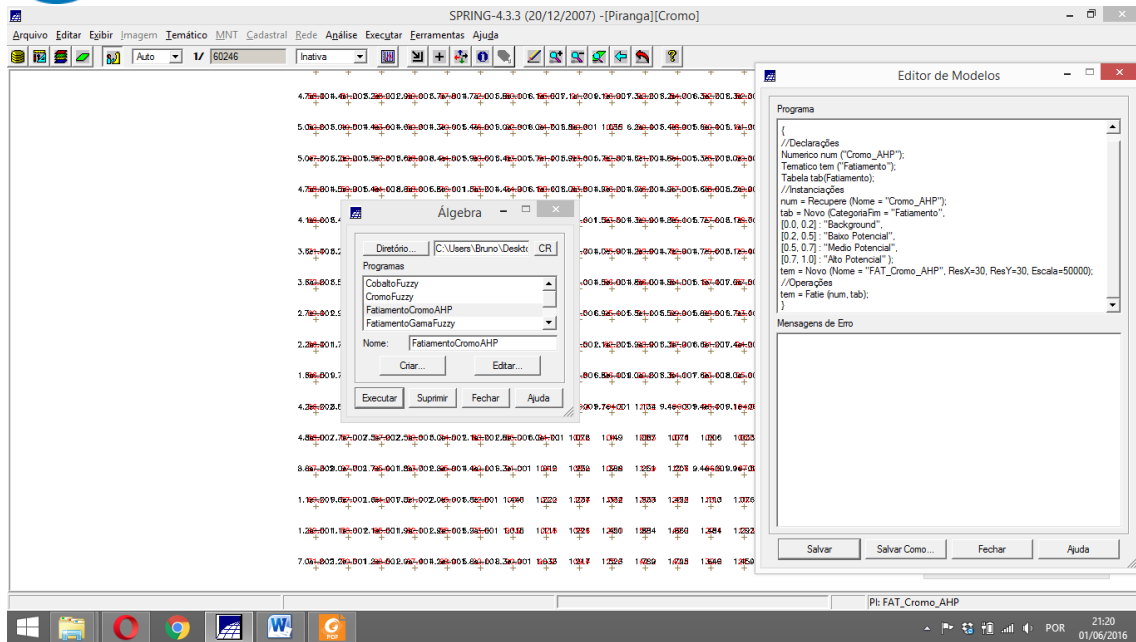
SPRING-4.3.3 (20/12/2007) -[Piranga][Cromo]

Arquivo Editar Exibir Imagem Temático MNT Cadastral Rede Análise Executar Ferramentas Ajuda

Auto 1/ 60246 Inativa

Álgebra

Diretório... C:\Users\Bruno\Deskto CR

Programas

CobaltoFuzzy
CromoFuzzy
FatiamentoCromoAHP
FatiamentoGamaFuzzy

Nome: FatiamentoCromoAHP

Criar... Editar...

Executar Suprimir Fechar Ajuda

Editor de Modelos

Programa

{
//Declarações
Numerico num ("Cromo_AHP");
Tematico tem ("Fatiamento");
Tabela tab(Fatiamento);
//Instanciações
num = Recupere (Nome = "Cromo_AHP");
tab = Novo (CategoriaFim = "Fatiamento",
[0.0, 0.2] : "Background",
[0.2, 0.5] : "Baixo Potencial",
[0.5, 0.7] : "Medio Potencial",
[0.7, 1.0] : "Alto Potencial" );
tem = Novo (Nome = "FAT_Cromo_AHP", ResX=30, ResY=30, Escala=50000);
//Operações
tem = Fatie (num, tab);
}

Mensagens de Erro

Salvar Salvar Como... Fechar Ajuda

PI: FAT_Cromo_AHP

POR 21:20 01/06/2016